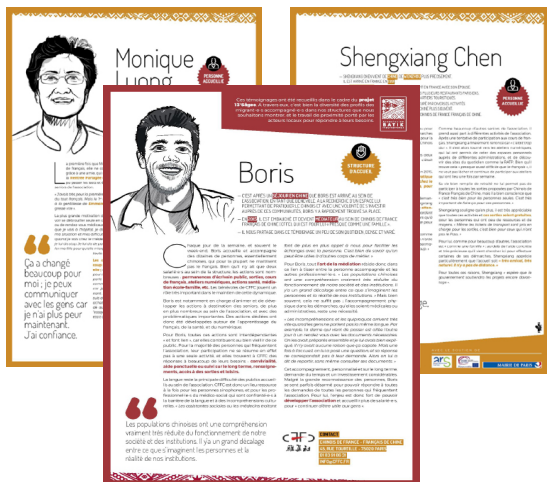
Monique Luong

PERSONNE ACCUEILLIE

Ça a changé beaucoup pour moi ; je peux communiquer avec les gens car je n'ai plus peur maintenant. J'ai confiance.

Shengxiang Chen

PERSONNE ACCUEILLIE

Boris

STRUCTURE D'ACCUEIL

Ces témoignages ont été recueillis dans le cadre du projet 12 Villages. À travers eux, nous tentons de mettre en lumière les parcours des personnes et structures qui ont participé à ce projet, ainsi que le travail de proximité porté par les acteurs locaux.

Les populations chinoises ont une compréhension vraiment très réduite du fonctionnement de notre société et des institutions. Il y a un grand décalage entre ce que s'imaginent les personnes et la réalité de nos institutions.

CHINOIS DE FRANCE - FRANÇAIS DE CHINE